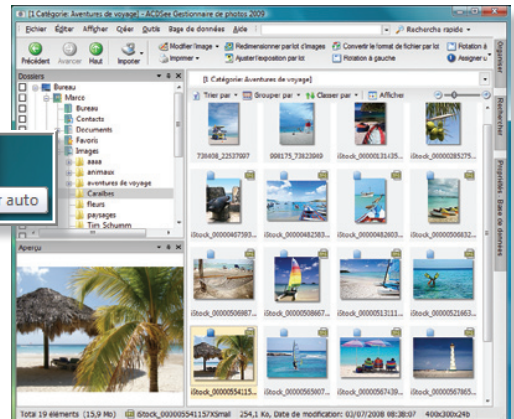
[1 Catégorie: Aventures de voyage] - ACDSee Gestionnaire de photos 2009

Fichier Éditer Afficher Créer Outils Base de données Aide

Recherche rapide

Précédent Avancer Haut Importer

Modifier l'image Redimensionner par lot d'images Convertir le format de fichier par lot Rotation à

Imprimer Ajuster l'exposition par lot Rotation à gauche Assigner u

Dossiers

Bureau

Marco

Bureau

Contacts

Documents

Favoris

Images

aaaa

animaux

aventures de voyage

Caraïbes

fleurs

paysages

Tim Schumm

r auto

[1 Catégorie: Aventures de voyage]

Trier par Grouper par Classer par Afficher

738408_22537997

998175_73823849

iStock_00000531435...

iStock_00000285275...

iStock_00000467393...

iStock_00000482583...

iStock_00000482603...

iStock_00000506832...

iStock_00000506987...

iStock_00000508467...

iStock_00000513111...

iStock_00000521663...

iStock_00000554115...

iStock_00000565907...

iStock_00000567439...

iStock_00000567865...

Aperçu

Organiser

Rechercher

Propriétés - Base de données

Total 19 éléments (15,9 Mo) iStock_000005541157XSmall 254,1 Ko, Date de modification: 03/07/2008 16:08:47 400x300x24b